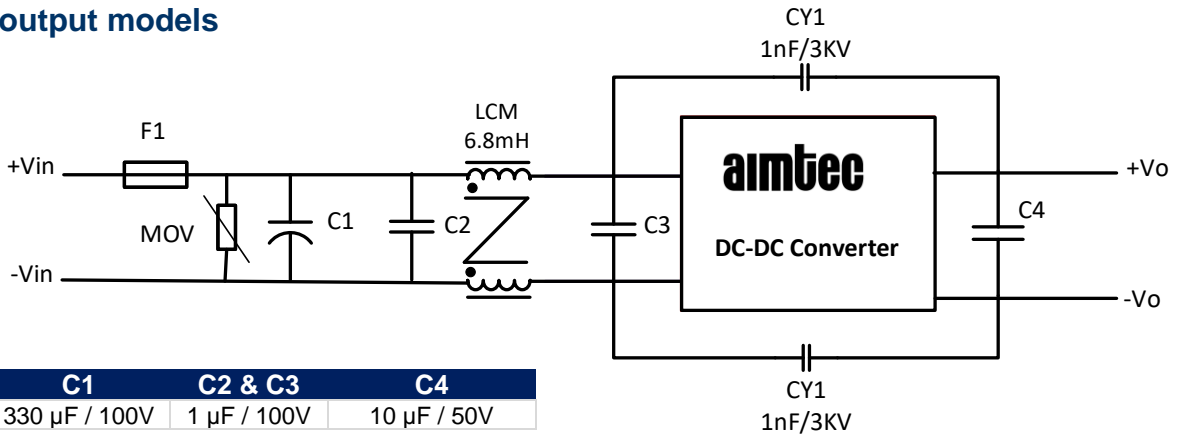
output models

CY1
1nF/3KV

LCM
6.8mH

F1

+Vin

MOV

C1

C2

C3

-Vin

aimtec

DC-DC Converter

+Vo

C4

-Vo

CY1
1nF/3KV

| C1 | C2 & C3 | C4 |
|---|---|---|
| 330 µF / 100V | 1 µF / 100V | 10 µF / 50V |